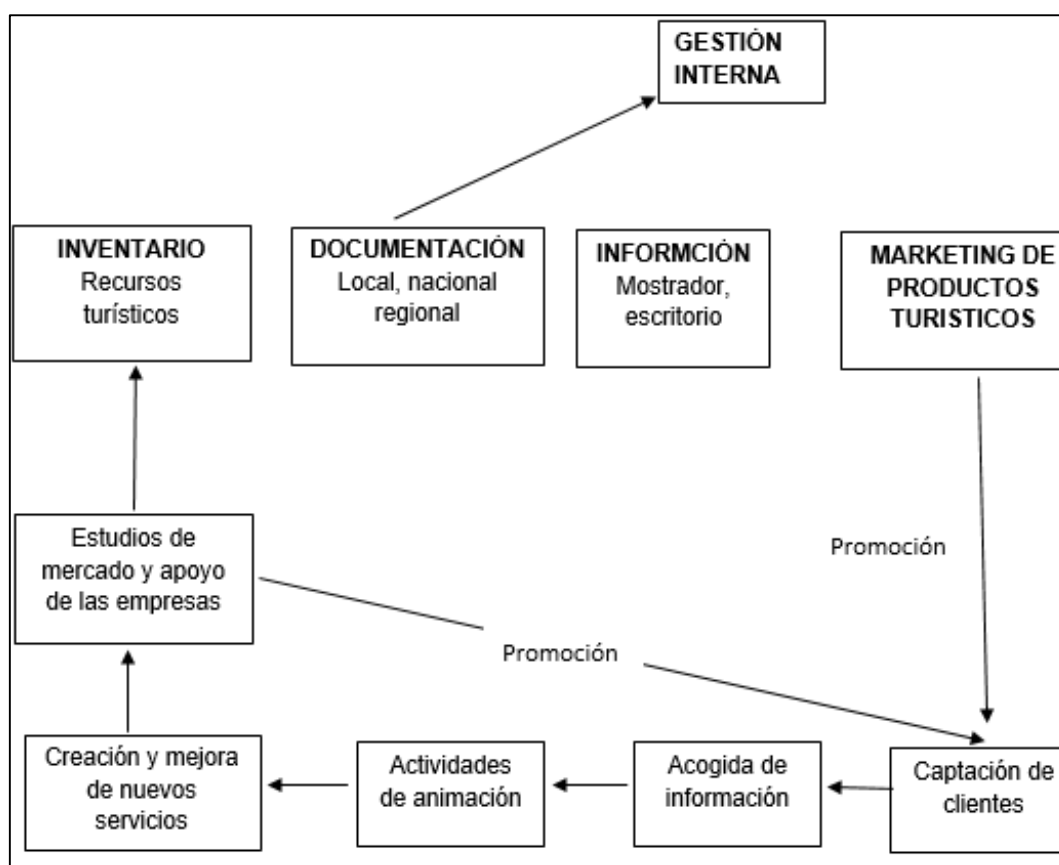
GESTIÓN INTERNA

INVENTARIO
Recursos turísticos

DOCUMENTACIÓN
Local, nacional regional

INFORMCIÓN
Mostrador, escritorio

MARKETING DE PRODUCTOS TURISTICOS

Promoción

Estudios de mercado y apoyo de las empresas

Promoción

Creación y mejora de nuevos servicios

Actividades de animación

Acogida de información

Captación de clientes